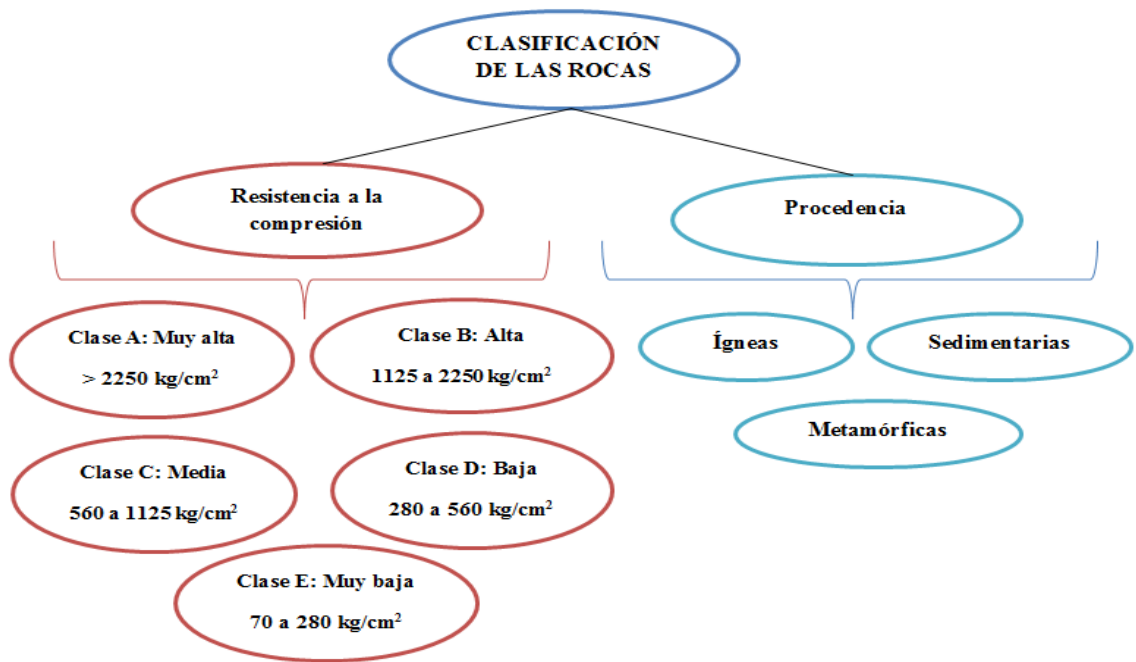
CLASIFICACIÓN DE LAS ROCAS

Resistencia a la compresión

Procedencia

Clase A: Muy alta
$> 2250$ kg/cm$^2$

Clase B: Alta
1125 a 2250 kg/cm$^2$

Clase C: Media
560 a 1125 kg/cm$^2$

Clase D: Baja
280 a 560 kg/cm$^2$

Clase E: Muy baja
70 a 280 kg/cm$^2$

Ígneas

Sedimentarias

Metamórficas